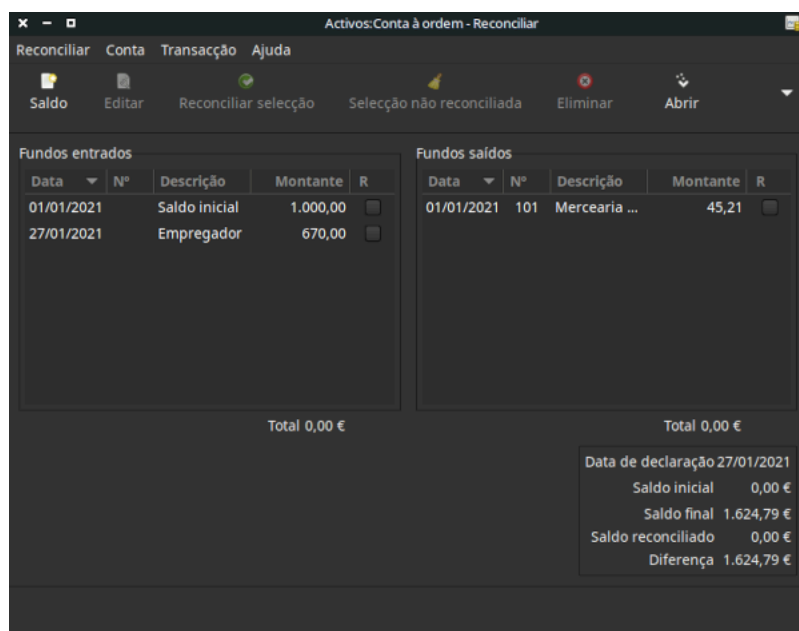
Activos:Conta à ordem - Reconciliar

Reconciliar Conta Transacção Ajuda

Saldo Editar Reconciliar selecção Selecção não reconciliada Eliminar Abrir

Fundos entrados

| Data | Nº | Descrição | Montante | R |
|---|---|---|---|---|
| 01/01/2021 | | Saldo inicial | 1.000,00 | |
| 27/01/2021 | | Empregador | 670,00 | |

Total 0,00 €

Fundos saídos

| Data | Nº | Descrição | Montante | R |
|---|---|---|---|---|
| 01/01/2021 | 101 | Mercearia ... | 45,21 | |

Total 0,00 €

Data de declaração 27/01/2021
Saldo inicial 0,00 €
Saldo final 1.624,79 €
Saldo reconciliado 0,00 €
Diferença 1.624,79 €